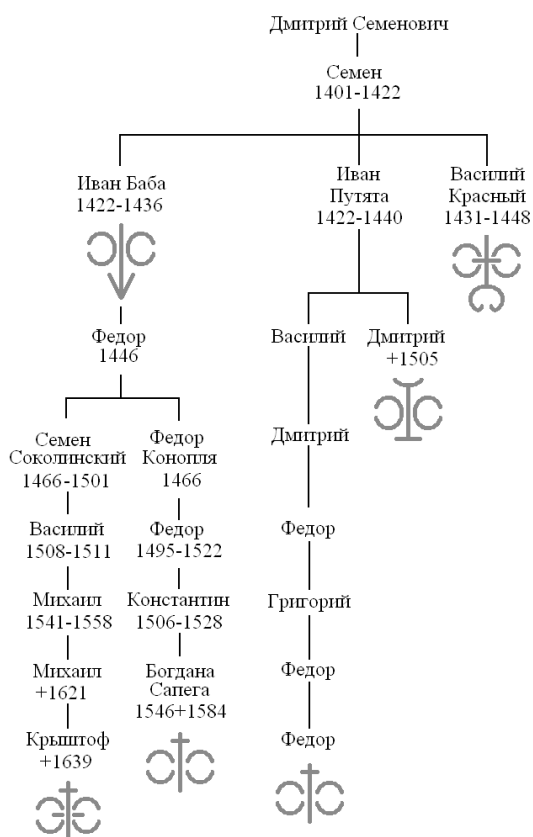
Дмитрий Семенович

Семен
1401-1422

Иван Баба
1422-1436

Иван
Путята
1422-1440

Василий
Красный
1431-1448

Федор
1446

Василий

Дмитрий
+1505

Семен
Соколинский
1466-1501

Федор
Коноплля
1466

Дмитрий

Василий
1508-1511

Федор
1495-1522

Федор

Михаил
1541-1558

Константин
1506-1528

Григорий

Михаил
+1621

Богдана
Сапега
1546+1584

Федор

Крыштоф
+1639

Федор